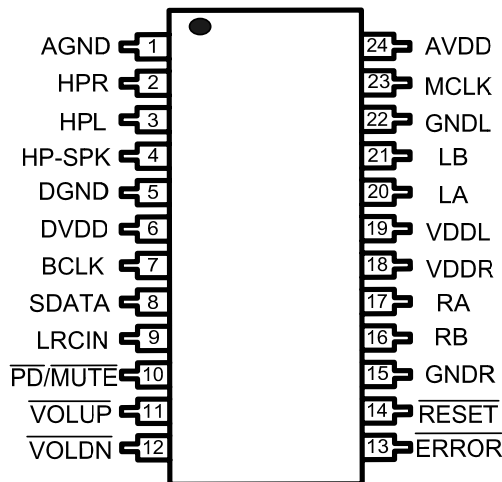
AGND 1
HPR 2
HPL 3
HP-SPK 4
DGND 5
DVDD 6
BCLK 7
SDATA 8
LRCIN 9
$\overline{PD}/\overline{MUTE}$ 10
$\overline{VOLUP}$ 11
$\overline{VOLDN}$ 12

24 AVDD
23 MCLK
22 GNDL
21 LB
20 LA
19 VDDL
18 VDDR
17 RA
16 RB
15 GNDR
14 $\overline{RESET}$
13 $\overline{ERROR}$